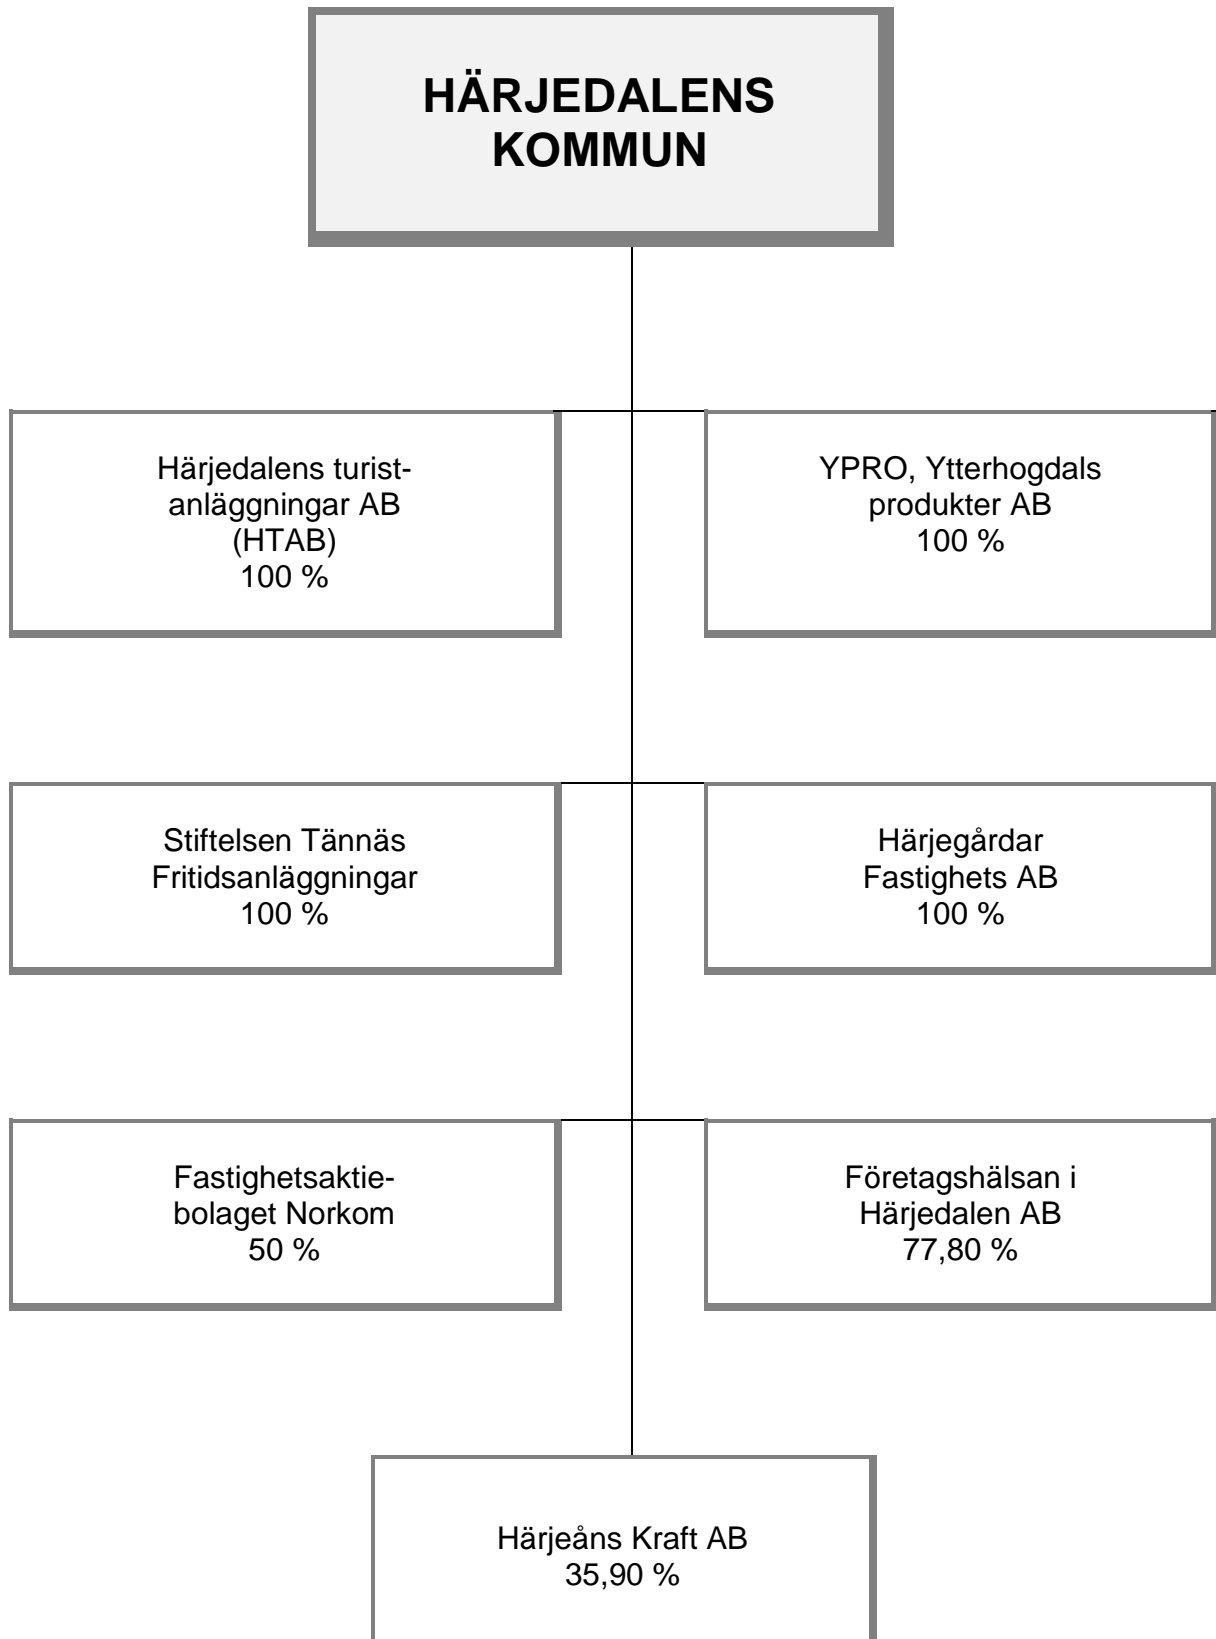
HÄRJEDALENS KOMMUN

Härjedalens turistanläggningar AB (HTAB) 100 %

YPRO, Ytterhogdals produkter AB 100 %

Stiftelsen Tännäs Fritidsanläggningar 100 %

Härjegårdar Fastighets AB 100 %

Fastighetsaktiebolaget Norkom 50 %

Företagshälsan i Härjedalen AB 77,80 %

Härjeåns Kraft AB 35,90 %